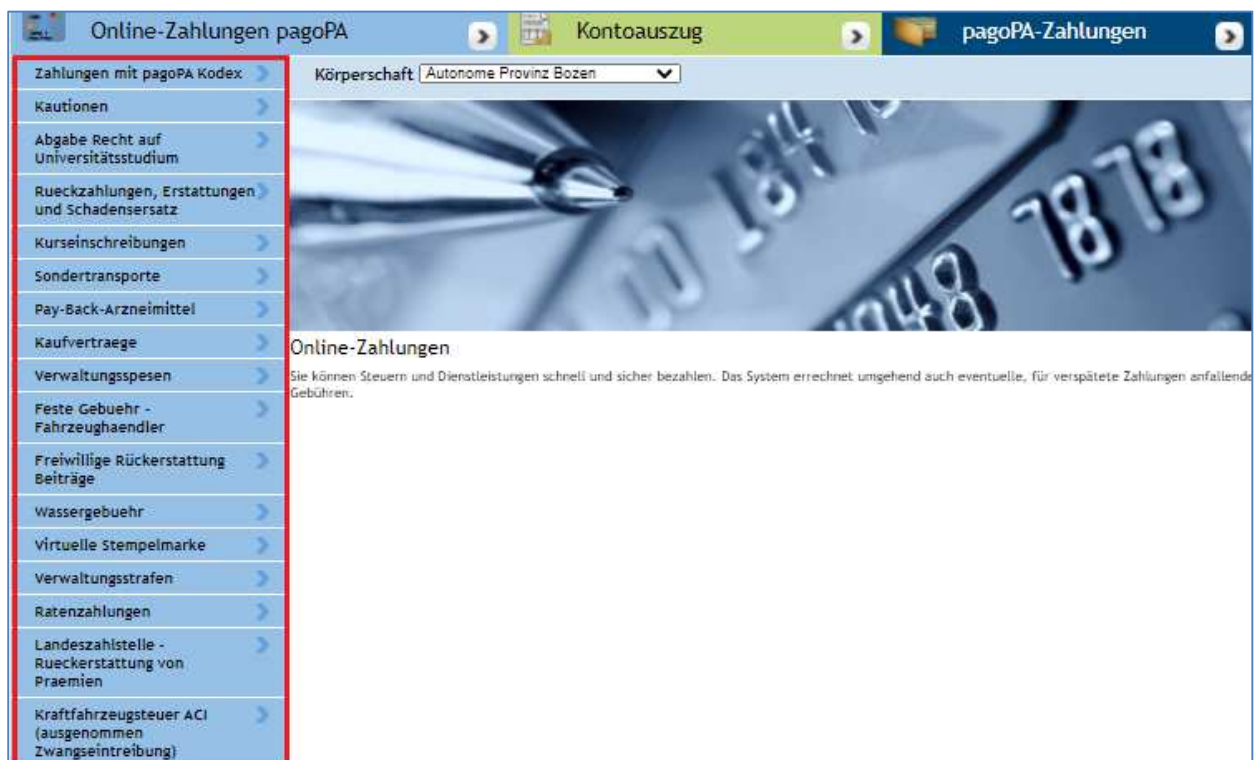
Online-Zahlungen pagoPA

Kontoauszug

pagoPA-Zahlungen

Zahlungen mit pagoPA Kodex

Kautionen

Abgabe Recht auf Universitätsstudium

Rueckzahlungen, Erstattungen und Schadensersatz

Kurseinschreibungen

Sondertransporte

Pay-Back-Arzneimittel

Kaufvertraege

Verwaltungsspesen

Feste Gebuehr - Fahrzeughaendler

Freiwillige Rückerstattung Beiträge

Wassergebuehr

Virtuelle Stempelmarke

Verwaltungsstrafen

Ratenzahlungen

Landeszahlstelle - Rueckerstattung von Praemien

Kraftfahrzeugsteuer ACI (ausgenommen Zwangseintreibung)

Körperschaft Autonome Provinz Bozen

Online-Zahlungen

Sie können Steuern und Dienstleistungen schnell und sicher bezahlen. Das System errechnet umgehend auch eventuelle, für verspätete Zahlungen anfallende Gebühren.